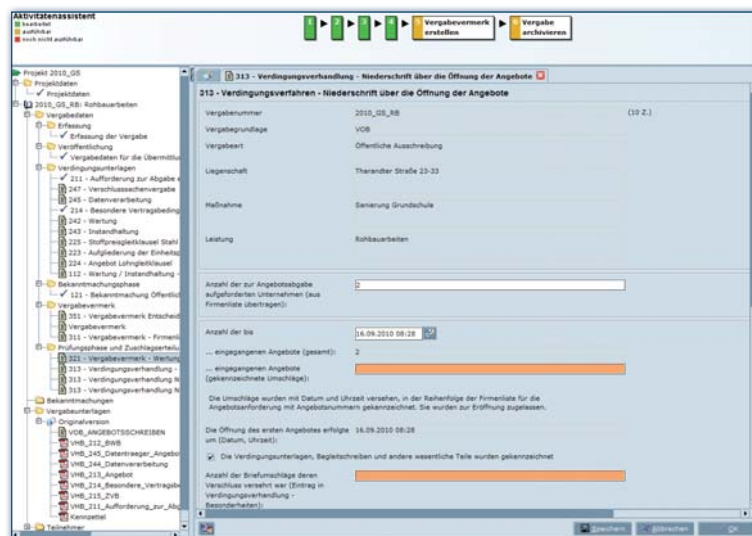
Aktivitätenassistent
bearbeitet
ausführbar
noch nicht ausführbar

1 2 3 4 Vergabevermerk erstellen Vergabe archivieren

Projekt 2010_GS
Projektdaten
Projektdaten
2010_GS_RB: Rohbauarbeiten
Vergabedaten
Erfassung
Erfassung der Vergabe
Veröffentlichung
Vergabedaten für die Übermittlu
Verdingungsunterlagen
211 - Aufforderung zur Abgabe e
247 - Verschlusssachenvergabe
245 - Datenverarbeitung
214 - Besondere Vertragsbeding
242 - Wartung
243 - Instandhaltung
225 - Stoffpreisgleitklausel Stahl
223 - Aufgliederung der Einheits
224 - Angebot Lohngleitklausel
112 - Wartung / Instandhaltung -
Bekanntmachungsphase
121 - Bekanntmachung Öffentlic
Vergabevermerk
351 - Vergabevermerk Entscheid
Vergabevermerk
311 - Vergabevermerk - Firmenl
Prüfungsphase und Zuschlagserteilu
321 - Vergabevermerk - Wertung
313 - Verdingungsverhandlung -
313 - Verdingungsverhandlung N
313 - Verdingungsverhandlung N
Bekanntmachungen
Vergabeunterlagen
Originalversion
VOB_ANGEBOTSSCHREIBEN
VHB_212_BWB
VHB_245_Datentraeger_Angebo
VHB_244_Datenverarbeitung
VHB_213_Angebot
VHB_214_Besondere_Vertragsb
VHB_215_ZVB
VHB_211_Aufforderung_zur_Ab
Kennzettel
Teilnehmer

313 - Verdingungsverhandlung - Niederschrift über die Öffnung der Angebote

313 - Verdingungsverfahren - Niederschrift über die Öffnung der Angebote

| | | |
|---|---|---|
| Vergabenummer | 2010_GS_RB | (10 Z.) |
| Vergabegrundlage | VOB | |
| Vergabeart | Öffentliche Ausschreibung | |
| Liegenschaft | Tharandter Straße 23-33 | |
| Maßnahme | Sanierung Grundschule | |
| Leistung | Rohbauarbeiten | |

Anzahl der zur Angebotsabgabe aufgeforderten Unternehmen (aus Firmenliste übertragen): 2

Anzahl der bis 16.09.2010 08:28

... eingegangenen Angebote (gesamt): 2

... eingegangenen Angebote (gekennzeichnete Umschläge):

Die Umschläge wurden mit Datum und Uhrzeit versehen, in der Reihenfolge der Firmenliste für die Angebotsanforderung mit Angebotsnummern gekennzeichnet. Sie wurden zur Eröffnung zugelassen.

Die Öffnung des ersten Angebotes erfolgte um (Datum, Uhrzeit): 16.09.2010 08:28

Die Verdingungsunterlagen, Begleitschreiben und andere wesentliche Teile wurden gekennzeichnet

Anzahl der Briefumschläge deren Verschluss versehrt war (Eintrag in Verdingungsverhandlung - Besonderheiten):

Speichern Abbrechen OK